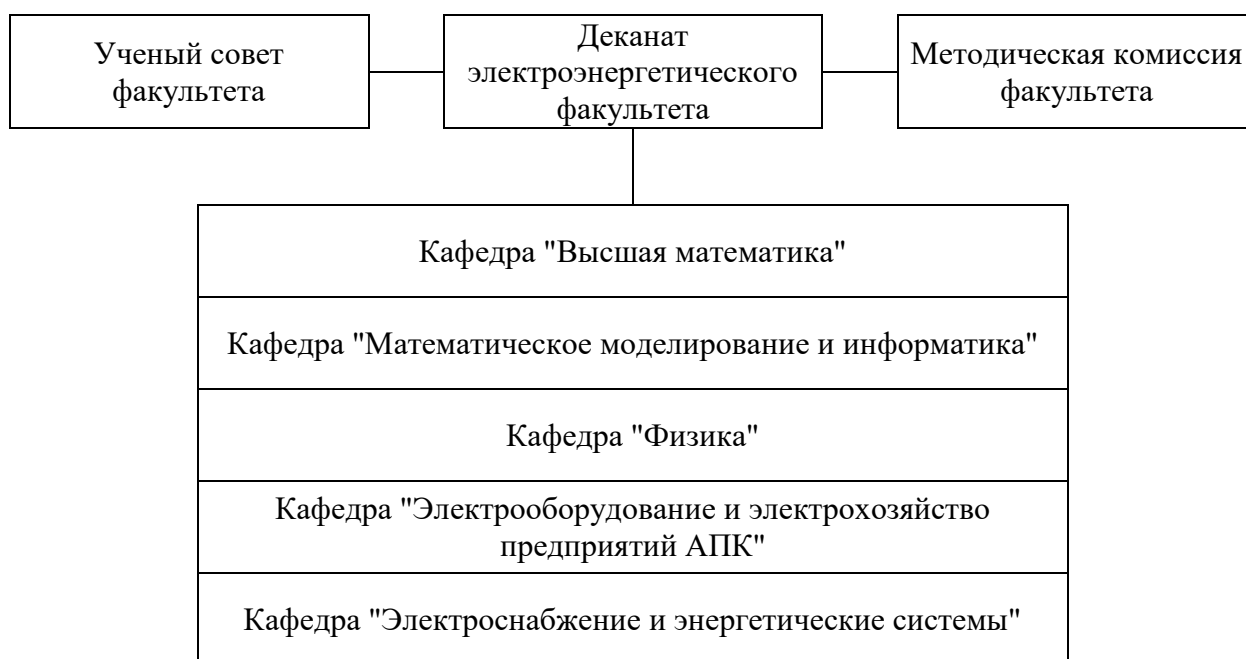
Ученый совет факультета

Деканат электроэнергетического факультета

Методическая комиссия факультета

Кафедра "Высшая математика"

Кафедра "Математическое моделирование и информатика"

Кафедра "Физика"

Кафедра "Электрооборудование и электрохозяйство предприятий АПК"

Кафедра "Электроснабжение и энергетические системы"